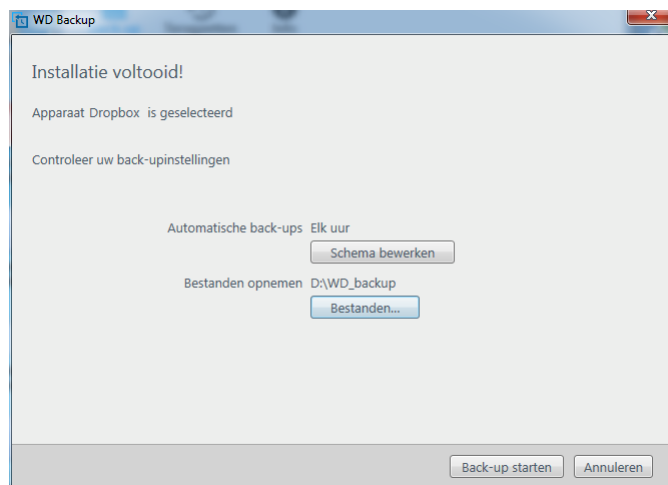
WD Backup

Installatie voltooid!

Apparaat Dropbox is geselecteerd

Controleer uw back-upinstellingen

Automatische back-ups Elk uur

Schema bewerken

Bestanden opnemen D:\WD_backup

Bestanden...

Back-up starten

Annuleren